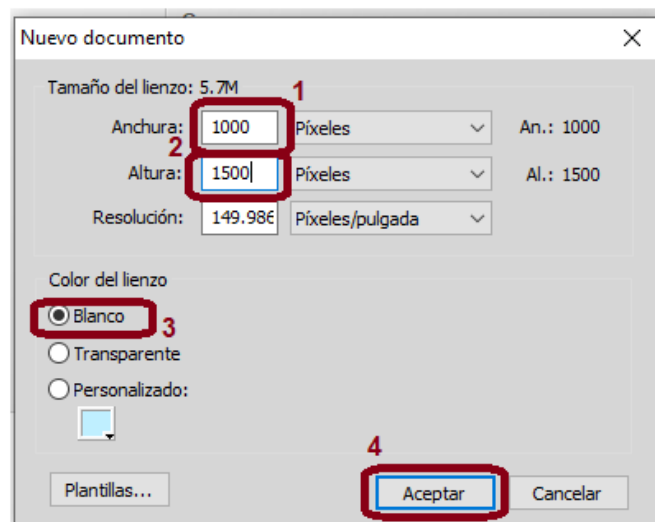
Nuevo documento

Tamaño del lienzo: 5.7M

1

Anchura: 1000 Píxeles An.: 1000

2

Altura: 1500 Píxeles Al.: 1500

Resolución: 149.98 Píxeles/pulgada

Color del lienzo

Blanco

3

Transparente

Personalizado:

4

Plantillas...

Aceptar

Cancelar